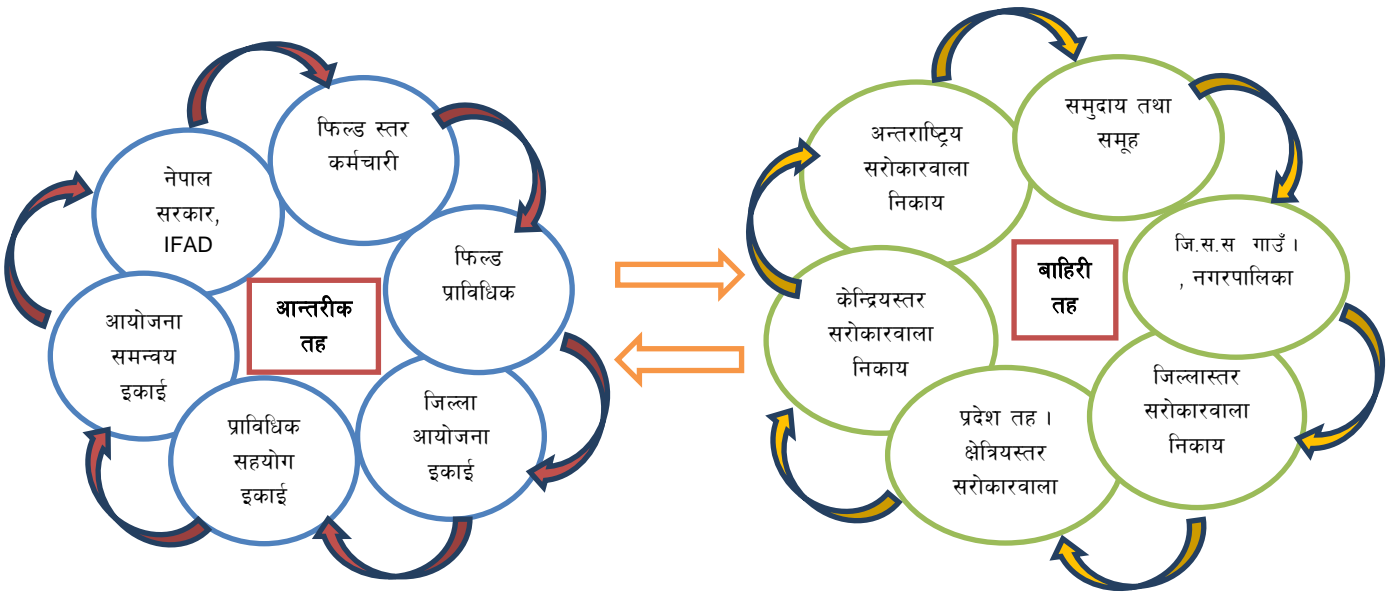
फिल्ड स्तर कर्मचारी

नेपाल सरकार, IFAD

फिल्ड प्राविधिक

आन्तरीक तह

आयोजना समन्वय इकाई

प्राविधिक सहयोग इकाई

जिल्ला आयोजना इकाई

अन्तराष्ट्रिय सरोकारवाला निकाय

समुदाय तथा समूह

जि.स.स गाउँ। , नगरपालिका

बाहिरी तह

केन्द्रियस्तर सरोकारवाला निकाय

जिल्लास्तर सरोकारवाला निकाय

प्रदेश तह। क्षेत्रियस्तर सरोकारवाला